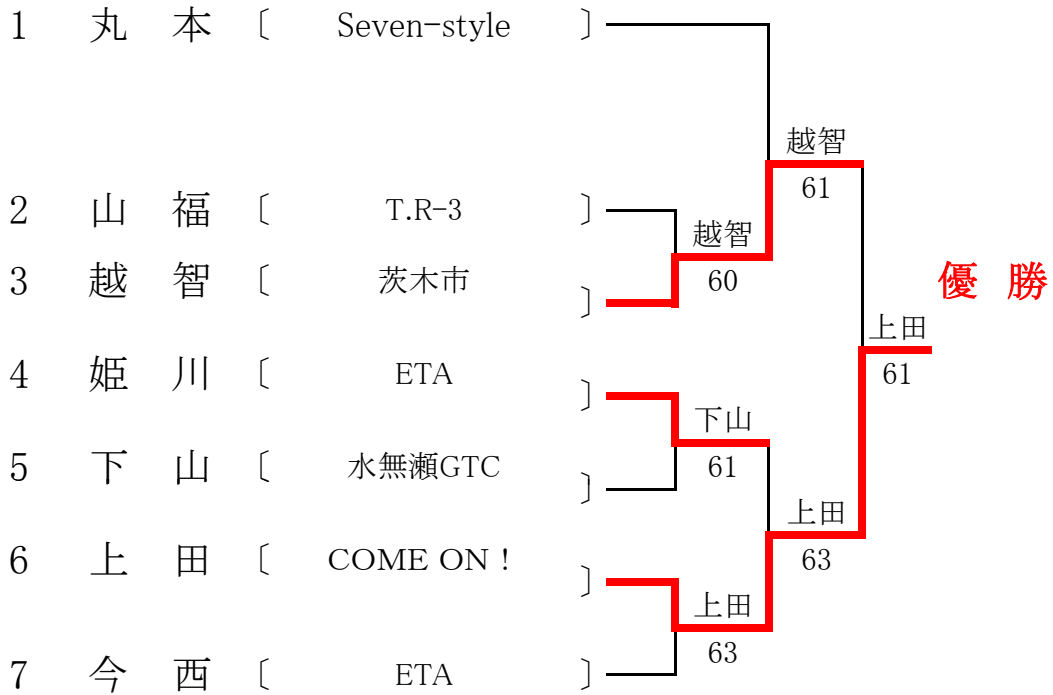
1 丸 本 〔 Seven-style 〕

2 山 福 〔 T.R-3 〕

3 越 智 〔 茨木市 〕

4 姫 川 〔 ETA 〕

5 下 山 〔 水無瀬GTC 〕

6 上 田 〔 COME ON ! 〕

7 今 西 〔 ETA 〕

越智
61

越智
60

優 勝

上田
61

下山
61

上田
63

上田
63